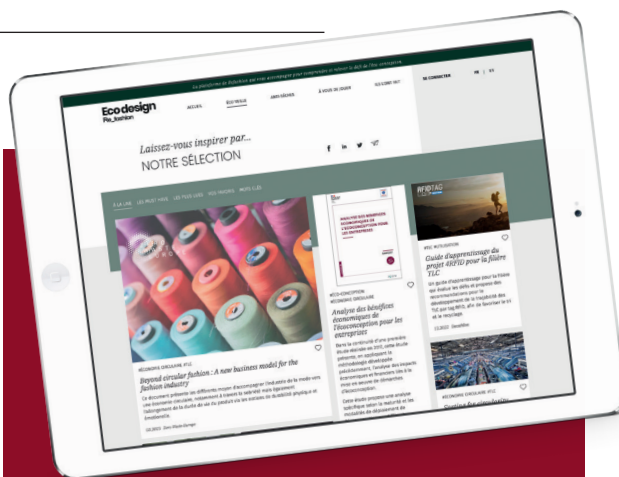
La plateforme de Refashion qui vous accompagne pour comprendre et relever le défi de l'éco-conception

Eco design
Re_fashion

ACCUEIL

ÉCO-RESSO

AMBASSADEURS

À VOUS DE JOUER

QUI SOMMES-NOUS ?

SE CONNECTER

FR | EN

Laissez-vous inspirer par...
NOTRE SÉLECTION

À LA UNE · LES PLUS VUES · LES PLUS LUES · VOS FAVORIS · MOTS-CLÉS

ÉCONOMIE CIRCULAIRE, RFID

Beyond circular fashion : A new business model for the fashion industry

Ce document présente les différents moyens d'accompagner l'industrie de la mode vers une économie circulaire, notamment à travers la sobriété mais également l'allongement de la durée de vie du produit via les services de durabilité physique et émotionnelle.

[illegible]

ANALYSE DES BÉNÉFICES ÉCONOMIQUES DE L'ÉCOCONCEPTION POUR LES ENTREPRISES

ÉCO-CONCEPTION, ÉCONOMIE CIRCULAIRE

Analyse des bénéfices économiques de l'écoconception pour les entreprises

Dans la continuité d'une première étude réalisée en 2015, cette étude présente, en appliquant la méthodologie développée précédemment, l'analyse des aspects économiques et financiers liés à la mise en œuvre de démarches d'écoconception.

Cette étude propose une analyse spécifique selon la maturité et les modalités de déploiement de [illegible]

RFID TAG

RFID, ÉCO-CONCEPTION

Guide d'apprentissage du projet 4RFID pour la filière TLC

Ce guide d'apprentissage pour la filière qui évalue les défis et propose des recommandations pour le développement de la traçabilité des TLC par tag RFID, afin de favoriser le tri et le recyclage.

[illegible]

ÉCONOMIE CIRCULAIRE, RFID

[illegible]